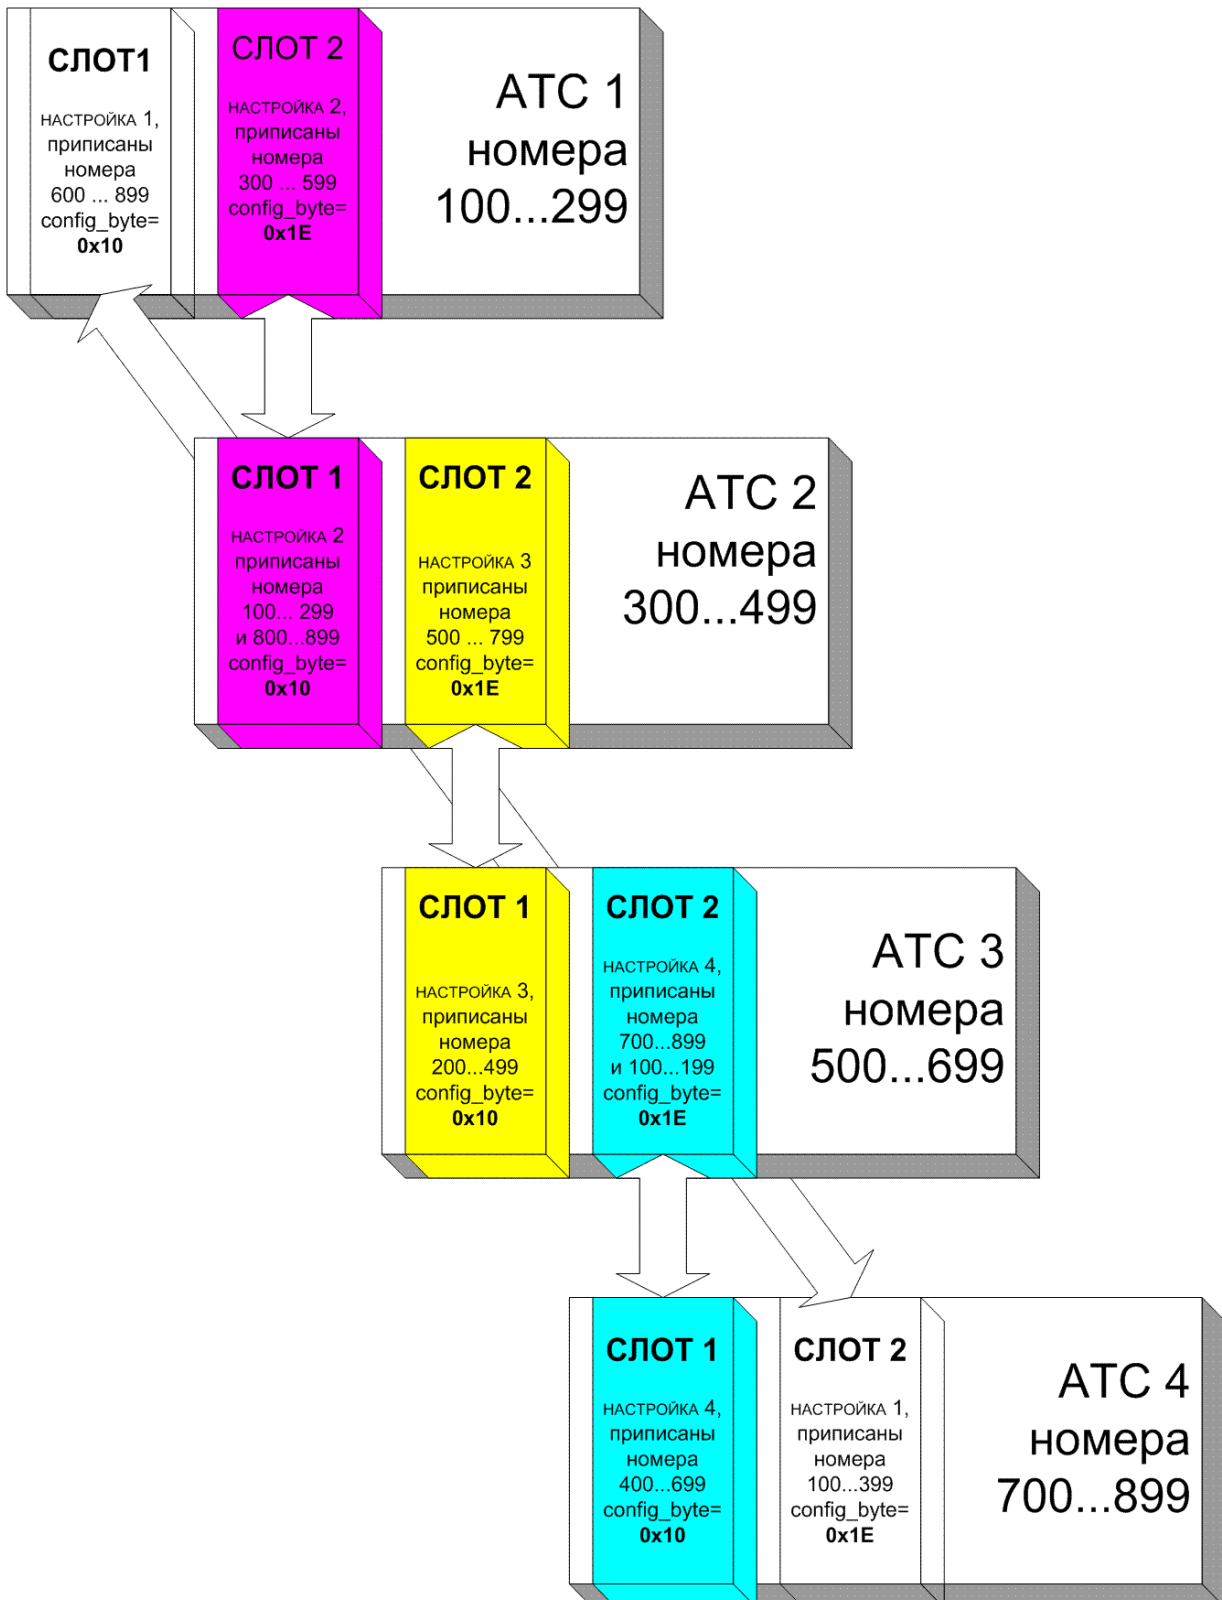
СЛОТ1

НАСТРОЙКА 1, приписаны номера 600 ... 899 config_byte= 0x10

СЛОТ 2

НАСТРОЙКА 2, приписаны номера 300 ... 599 config_byte= 0x1E

АТС 1 номера 100...299

СЛОТ 1

НАСТРОЙКА 2 приписаны номера 100... 299 и 800...899 config_byte= 0x10

СЛОТ 2

НАСТРОЙКА 3 приписаны номера 500 ... 799 config_byte= 0x1E

АТС 2 номера 300...499

СЛОТ 1

НАСТРОЙКА 3, приписаны номера 200...499 config_byte= 0x10

СЛОТ 2

НАСТРОЙКА 4, приписаны номера 700...899 и 100...199 config_byte= 0x1E

АТС 3 номера 500...699

СЛОТ 1

НАСТРОЙКА 4, приписаны номера 400...699 config_byte= 0x10

СЛОТ 2

НАСТРОЙКА 1, приписаны номера 100...399 config_byte= 0x1E

АТС 4 номера 700...899